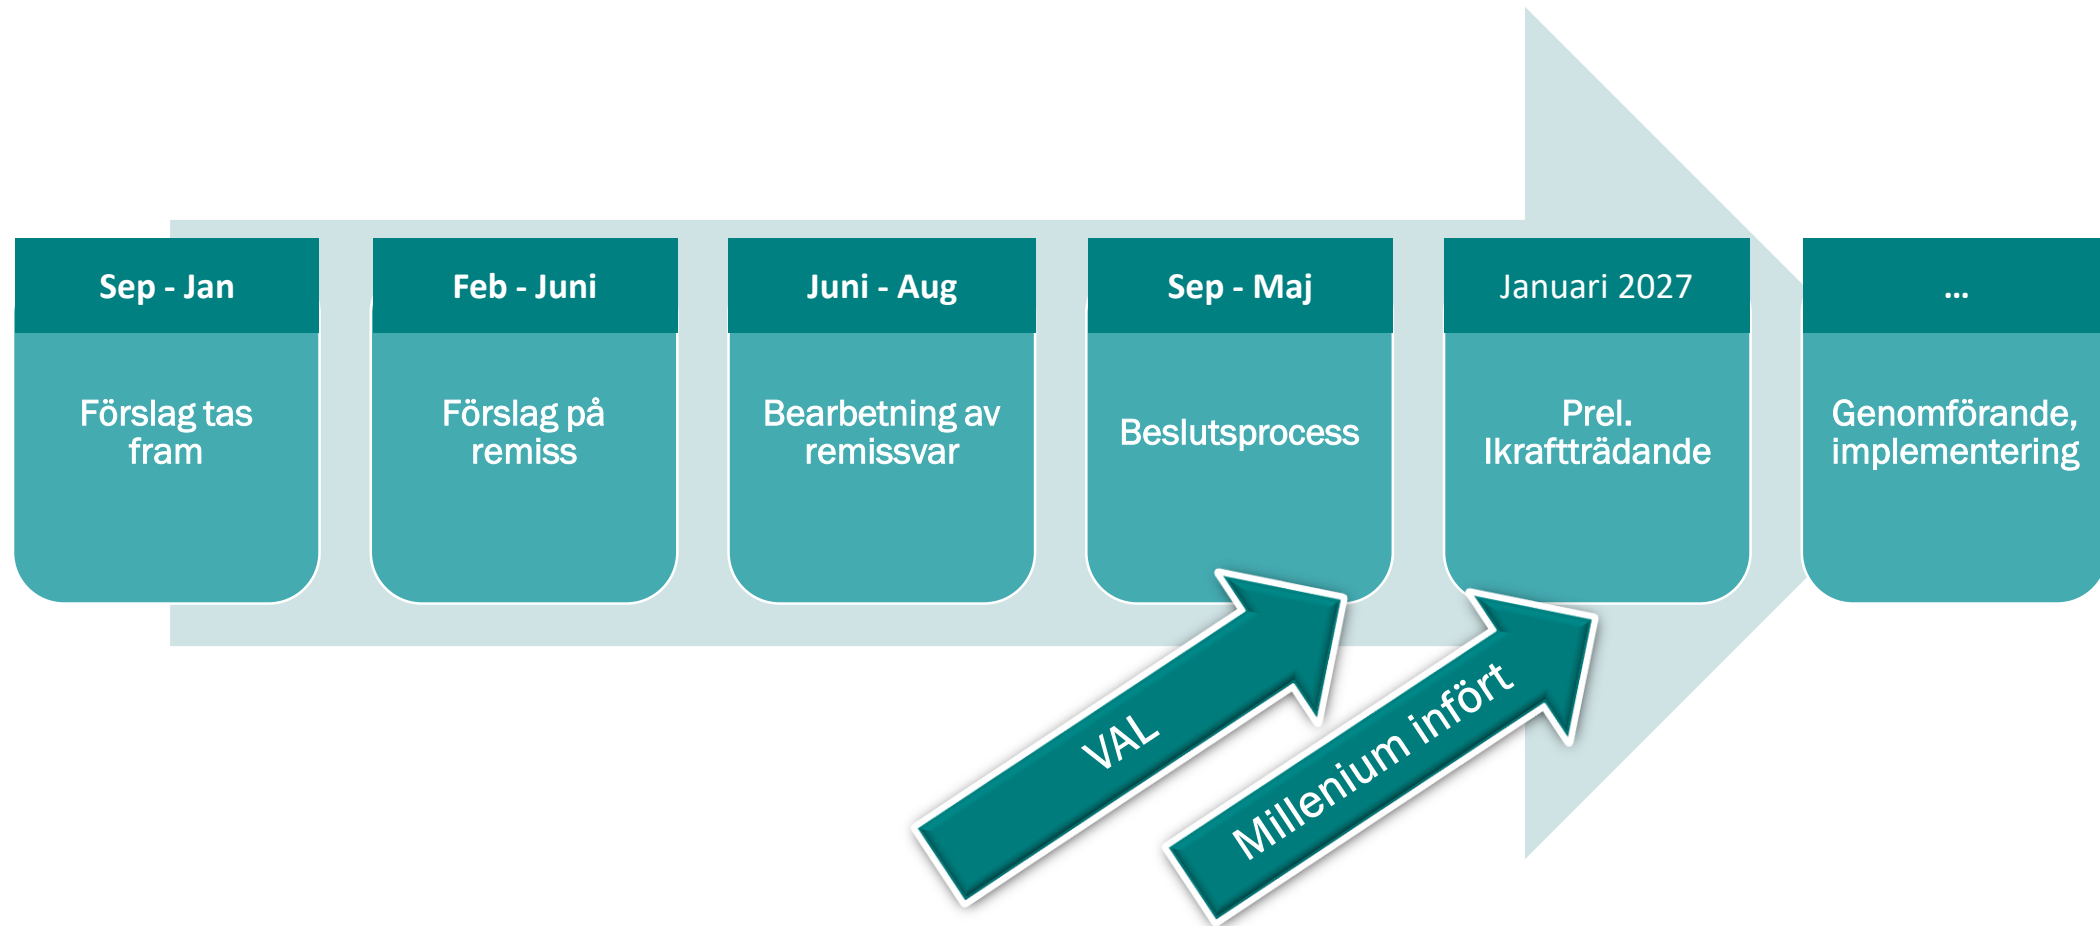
Sep - Jan

Förslag tas fram

Feb - Juni

Förslag på remiss

Juni - Aug

Bearbetning av remissvar

Sep - Maj

Beslutsprocess

Januari 2027

Prel. Ikraftträdande

...

Genomförande, implementering

VAL

Millenium infört